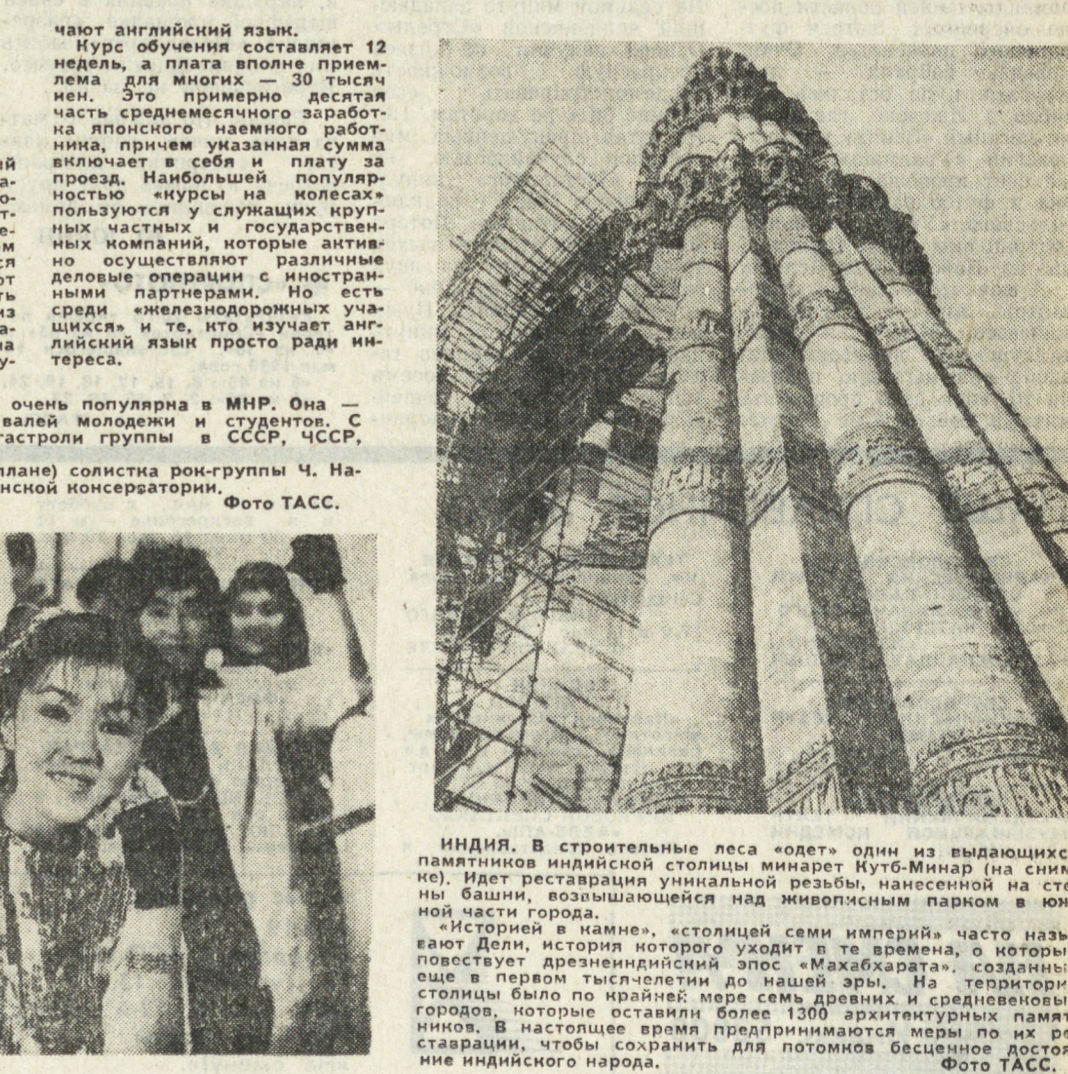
чают английский язык.

Курс обучения составляет 12 недель, а плата вполне приемлема для многих — 30 тысяч иен. Это примерно десятая часть среднемесячного заработка японского наемного работника, причем указанная сумма включает в себя и плату за проезд. Наибольшей популярностью «курсы на колесах» пользуются у служащих крупных частных и государственных компаний, которые активно осуществляют различные деловые операции с иностранными партнерами. Но есть среди «железнодорожных учащихся» и те, кто изучает английский язык просто ради интереса.

очень популярна в МНР. Она — валей молодежи и студентов. С гастроли группы в СССР, ЧССР,

плане) солистка рок-группы Ч. Наиской консерватории.

Фото ТАСС.

ИНДИЯ. В строительные леса «одет» один из выдающихс памятников индийской столицы минарет Кутб-Минар (на сним ке). Идет реставрация уникальной резьбы, нанесенной на сто ны башни, возвышающейся над живописным парком в юж ной части города.

«Историей в камне», «столицей семи империй» часто назы вают Дели, история которого уходит в те времена, о которы повествует древнеиндийский эпос «Махабхарата», созданны еще в первом тысячелетии до нашей эры. На территори столицы было по крайней мере семь древних и средневековы городов, которые оставили более 1300 архитектурных памят ников. В настоящее время предпринимаются меры по их ре ставрации, чтобы сохранить для потомков бесценное достоя ние индийского народа.

Фото ТАСС.